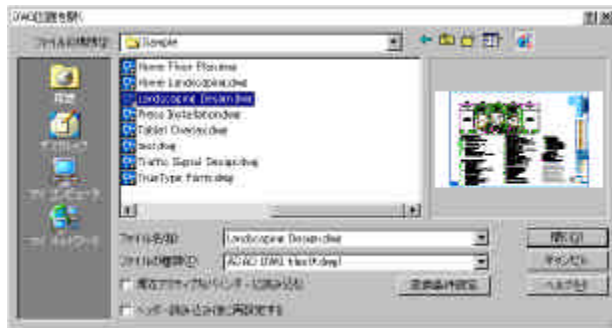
DWG図面を開く

ファイルの場所(I): Sample

Home Floor Plan.dwg
Home Landscape.dwg
Landscaping Design.dwg
Press Installation.dwg
Tablet Overlay.dwg
text.dwg
Traffic Signal Design.dwg
TrueType Fonts.dwg

ファイル名(N): Landscaping Design.dwg
ファイルの種類(T): AUTO DWG files(*.dwg)

現在アクティブなバインダーに読み込む
バッチ読み込み後に再設定する

変換条件設定

開く(O)
キャンセル
ヘルプ(H)

履歴
マイドキュメント
デスクトップ
マイネットワーク